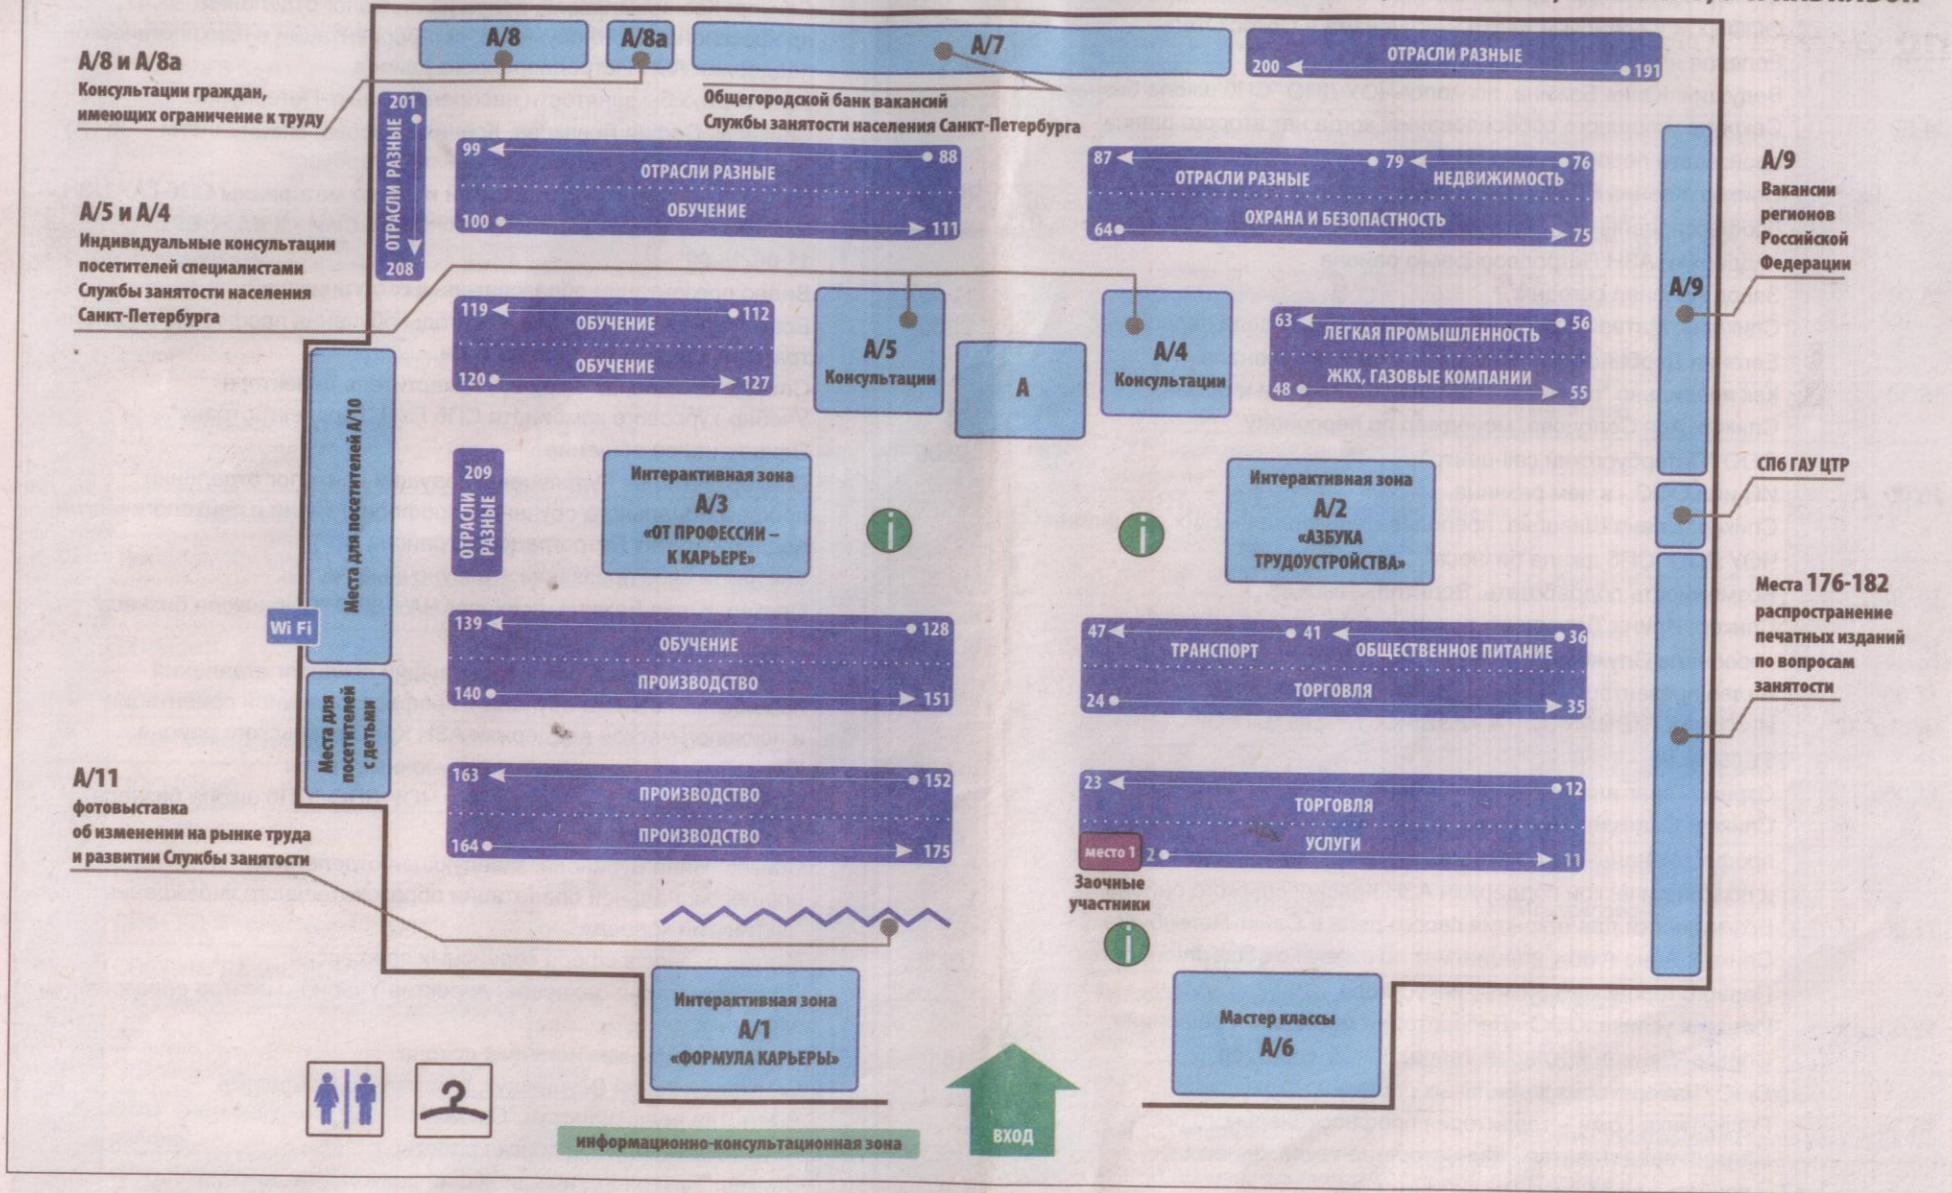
A/8 и A/8a
Консультации граждан, имеющих ограничение к труду

A/5 и A/4
Индивидуальные консультации посетителей специалистами Службы занятости населения Санкт-Петербурга

A/11
фотовыставка об изменении на рынке труда и развитии Службы занятости

A/8
A/8a
A/7
Общегородской банк вакансий Службы занятости населения Санкт-Петербурга

ОТРАСЛИ РАЗНЫЕ 200 191

201 ОТРАСЛИ РАЗНЫЕ 208

99 ОТРАСЛИ РАЗНЫЕ 88
100 ОБУЧЕНИЕ 111

87 ОТРАСЛИ РАЗНЫЕ 79 НЕДВИЖИМОСТЬ 76
64 ОХРАНА И БЕЗОПАСНОСТЬ 75

119 ОБУЧЕНИЕ 112
120 ОБУЧЕНИЕ 127

A/5 Консультации
A
A/4 Консультации

63 ЛЕГКАЯ ПРОМЫШЛЕННОСТЬ 56
48 ЖКХ, ГАЗОВЫЕ КОМПАНИИ 55

Места для посетителей A/10

209 ОТРАСЛИ РАЗНЫЕ

Интерактивная зона A/3 «ОТ ПРОФЕССИИ – К КАРЬЕРЕ»

Интерактивная зона A/2 «АЗБУКА ТРУДОУСТРОЙСТВА»

Wi Fi

139 ОБУЧЕНИЕ 128
140 ПРОИЗВОДСТВО 151

47 ТРАНСПОРТ 41 ОБЩЕСТВЕННОЕ ПИТАНИЕ 36
24 ТОРГОВЛЯ 35

Места для посетителей с детьми

163 ПРОИЗВОДСТВО 152
164 ПРОИЗВОДСТВО 175

23 ТОРГОВЛЯ 12
место 1 2 УСЛУГИ 11

Заочные участники

Интерактивная зона A/1 «ФОРМУЛА КАРЬЕРЫ»

Мастер классы A/6

ВХОД

информационно-консультационная зона

A/9
Вакансии регионов Российской Федерации

A/9

СПб ГАУ ЦТР

Места 176-182 распространение печатных изданий по вопросам занятости